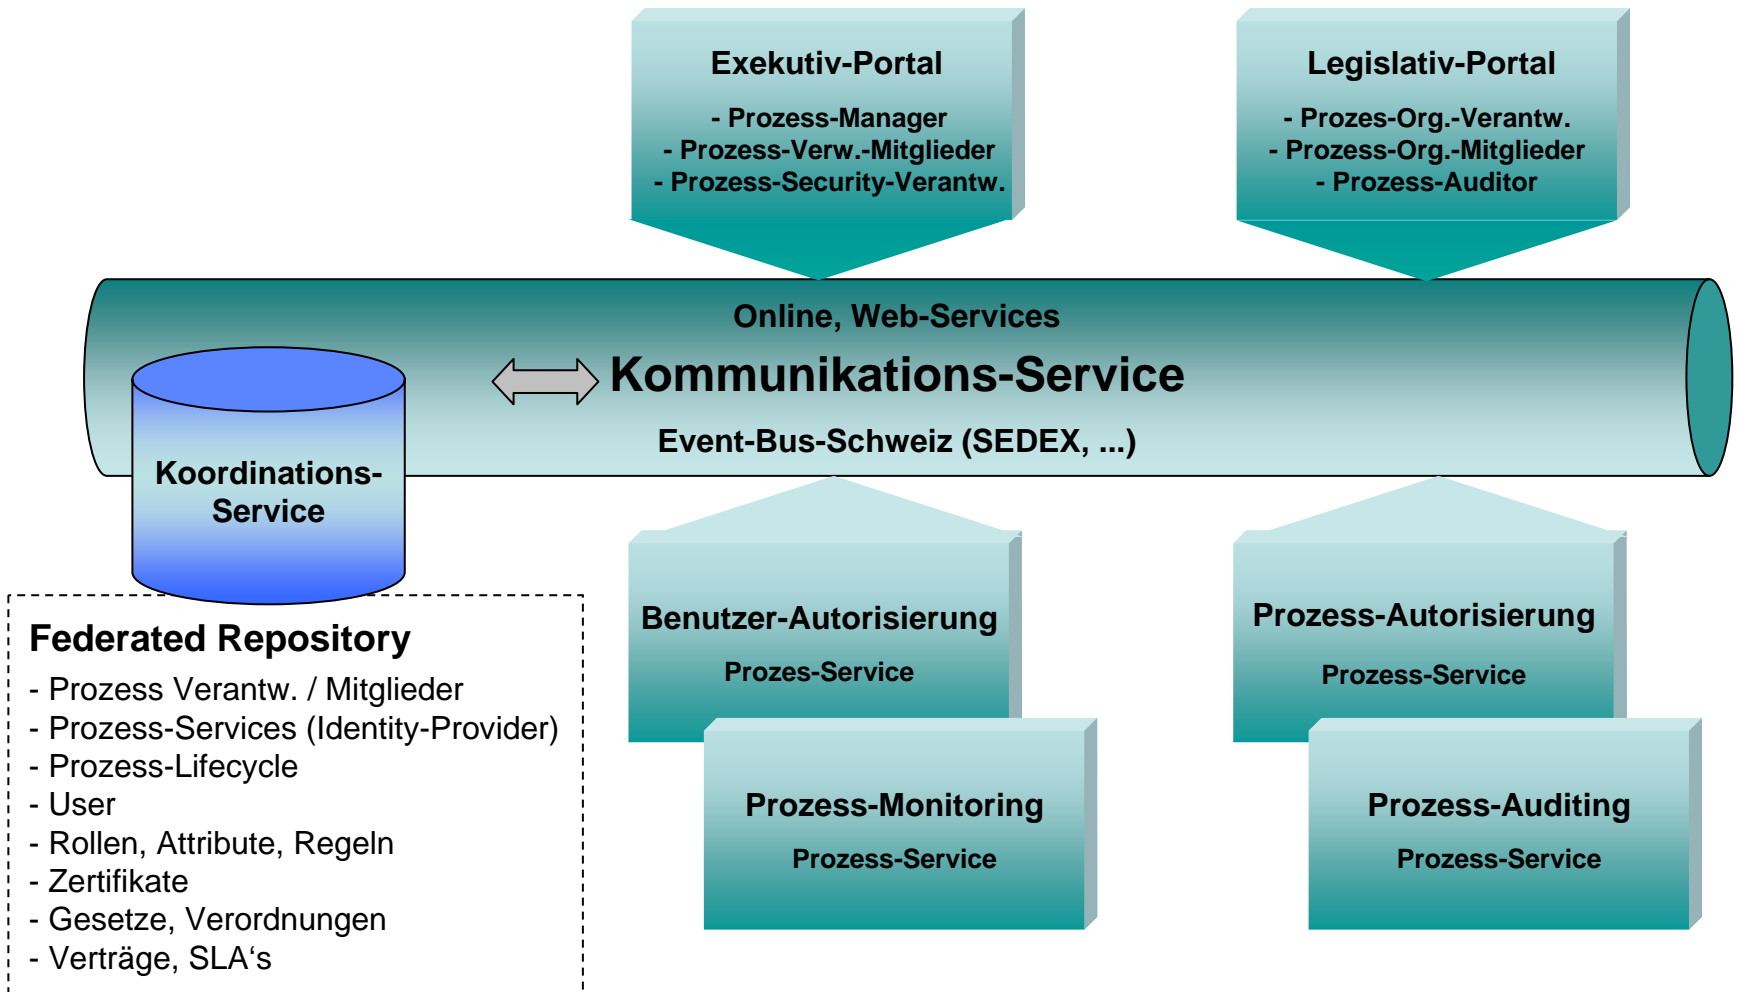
Exekutiv-Portal

- Prozess-Manager
- Prozess-Verw.-Mitglieder
- Prozess-Security-Verantw.

Legislativ-Portal

- Prozes-Org.-Verantw.
- Prozess-Org.-Mitglieder
- Prozess-Auditor

Online, Web-Services

Kommunikations-Service

Event-Bus-Schweiz (SEDEX, ...)

Koordinations-Service

Federated Repository

- Prozess Verantw. / Mitglieder
- Prozess-Services (Identity-Provider)
- Prozess-Lifecycle
- User
- Rollen, Attribute, Regeln
- Zertifikate
- Gesetze, Verordnungen
- Verträge, SLA‘s

Benutzer-Autorisierung

Prozes-Service

Prozess-Autorisierung

Prozess-Service

Prozess-Monitoring

Prozess-Service

Prozess-Auditing

Prozess-Service